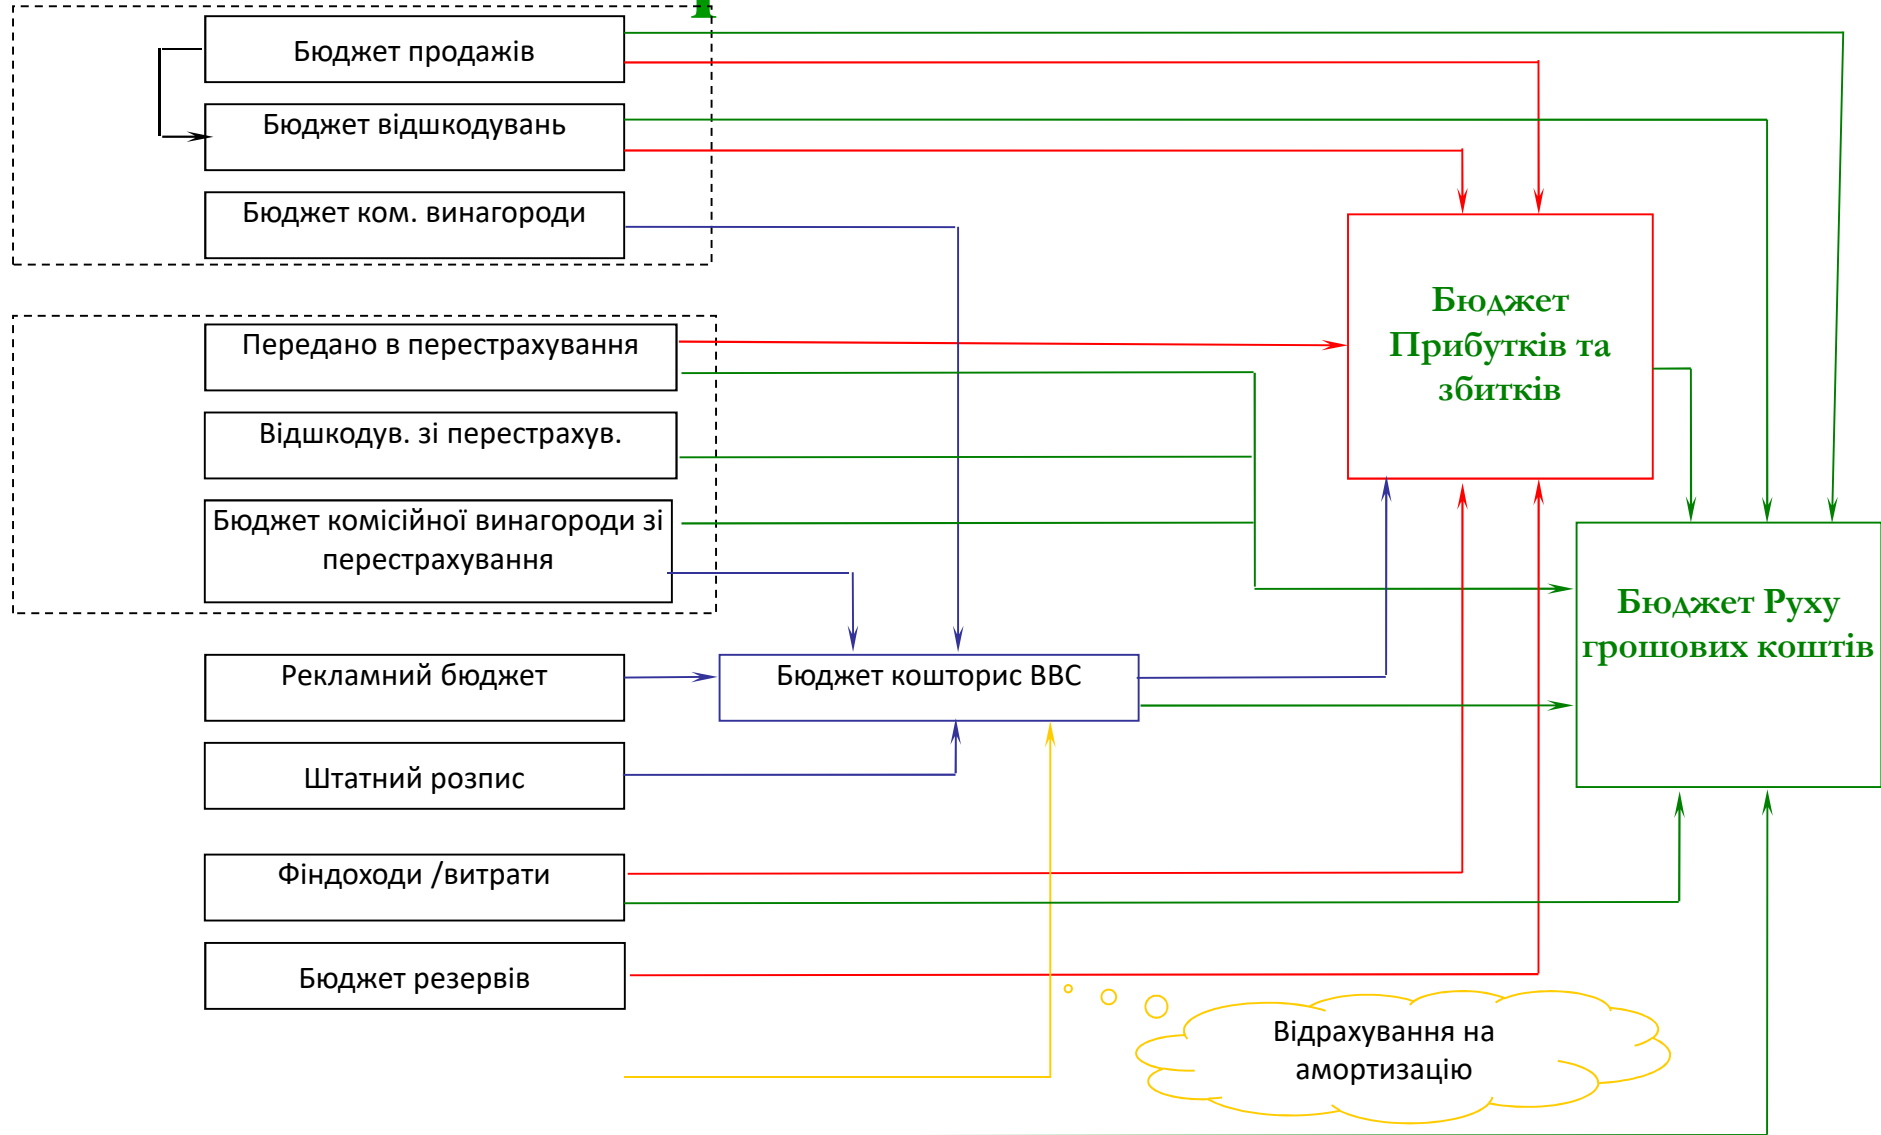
Бюджет продажів

Бюджет відшкодувань

Бюджет ком. винагороди

Передано в перестрахування

Відшкодув. зі перестрахув.

Бюджет комісійної винагороди зі перестрахування

Рекламний бюджет

Штатний розпис

Фіндоходи /витрати

Бюджет резервів

Бюджет кошторис ВВС

Бюджет Прибутків та збитків

Бюджет Руху грошових коштів

Відрахування на амортизацію